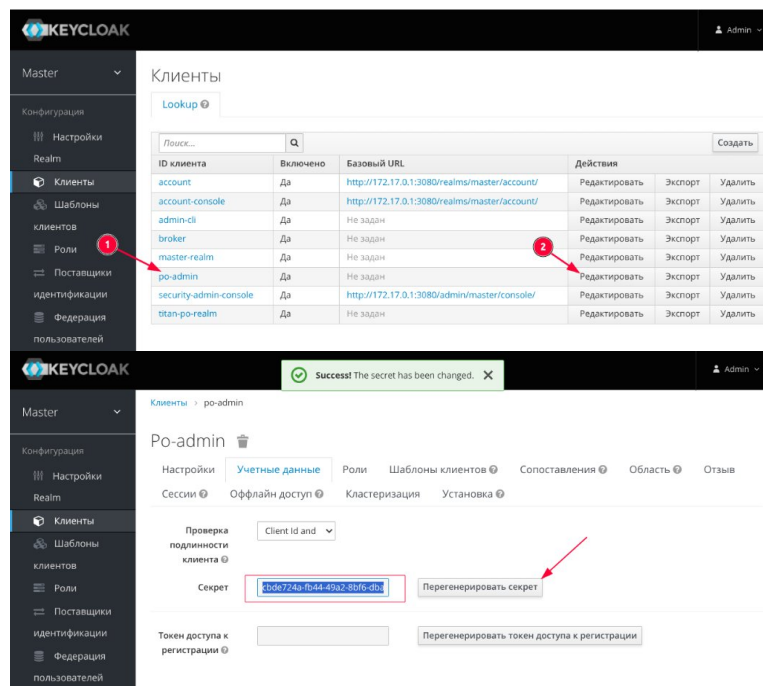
KEYCLOAK

Admin

Master

Конфигурация

Настройки Realm

Клиенты

Шаблоны клиентов

Роли

Поставщики идентификации

Федерация пользователей

Клиенты

Lookup

Поиск...

Создать

| ID клиента | Включено | Базовый URL | Действия | | |
|---|---|---|---|---|---|
| account | Да | http://172.17.0.1:3080/realms/master/account/ | Редактировать | Экспорт | Удалить |
| account-console | Да | http://172.17.0.1:3080/realms/master/account/ | Редактировать | Экспорт | Удалить |
| admin-cli | Да | Не задан | Редактировать | Экспорт | Удалить |
| broker | Да | Не задан | Редактировать | Экспорт | Удалить |
| master-realm | Да | Не задан | Редактировать | Экспорт | Удалить |
| po-admin | Да | Не задан | Редактировать | Экспорт | Удалить |
| security-admin-console | Да | http://172.17.0.1:3080/admin/master/console/ | Редактировать | Экспорт | Удалить |
| titan-po-realm | Да | Не задан | Редактировать | Экспорт | Удалить |

1

2

KEYCLOAK

Success! The secret has been changed.

Admin

Master

Конфигурация

Настройки Realm

Клиенты

Шаблоны клиентов

Роли

Поставщики идентификации

Федерация пользователей

Клиенты › po-admin

Po-admin

Настройки Учетные данные Роли Шаблоны клиентов Сопоставления Область Отзыв

Сессии Оффлайн доступ Кластеризация Установка

Проверка подлинности клиента

Client Id and

Секрет

cbde724a-fb44-49a2-8bf6-dba

Перегенерировать секрет

Токен доступа к регистрации

Перегенерировать токен доступа к регистрации